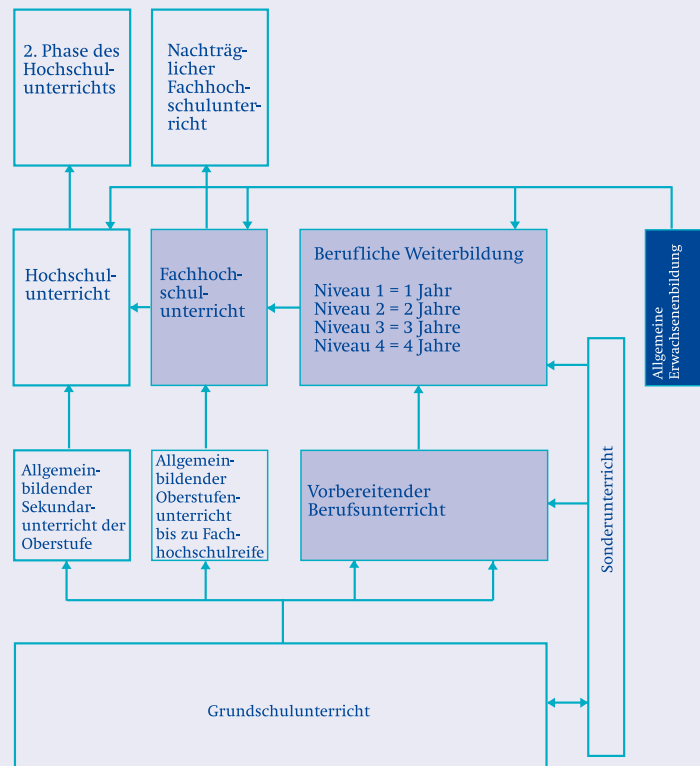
2. Phase des Hochschulunterrichts

Nachträglicher Fachhochschulunterricht

Hochschulunterricht

Fachhochschulunterricht

Berufliche Weiterbildung

Niveau 1 = 1 Jahr
Niveau 2 = 2 Jahre
Niveau 3 = 3 Jahre
Niveau 4 = 4 Jahre

Allgemeine Erwachsenenbildung

Allgemeinbildender Sekundarunterricht der Oberstufe

Allgemeinbildender Oberstufenunterricht bis zu Fachhochschulreife

Vorbereitender Berufsunterricht

Sonderunterricht

Grundschulunterricht